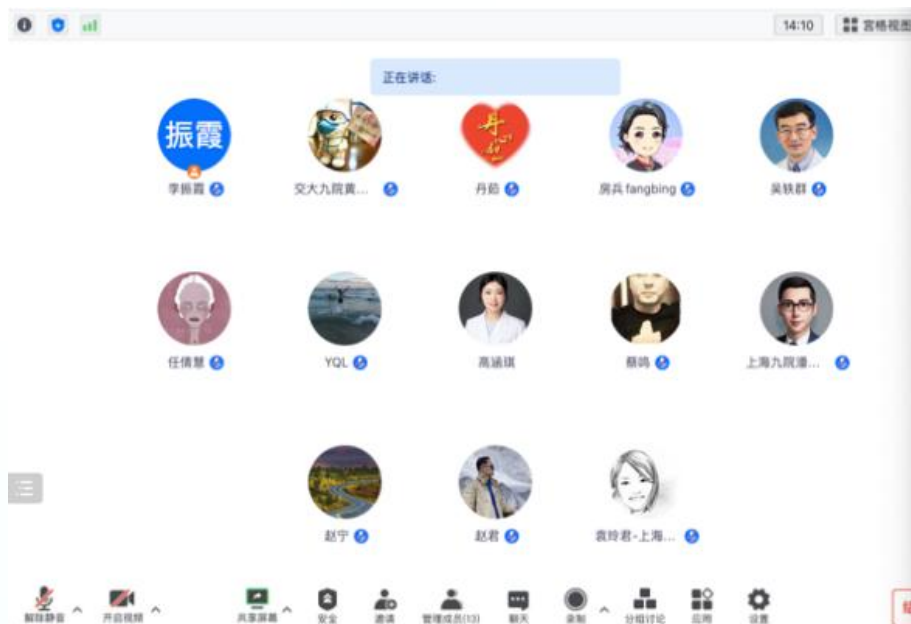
14:10
宫格视图

正在讲话:

振霞
李振霞
交大九院黄...
丹心
丹茹
房兵 fangbing
吴轶群

任倩慧
YQL
高涵琪
蔡鸣
上海九院潘...

赵宁
赵君
袁玲君-上海...

解除静音
开启视频
共享屏幕
安全
邀请
管理成员(13)
聊天
录制
分组讨论
应用
设置